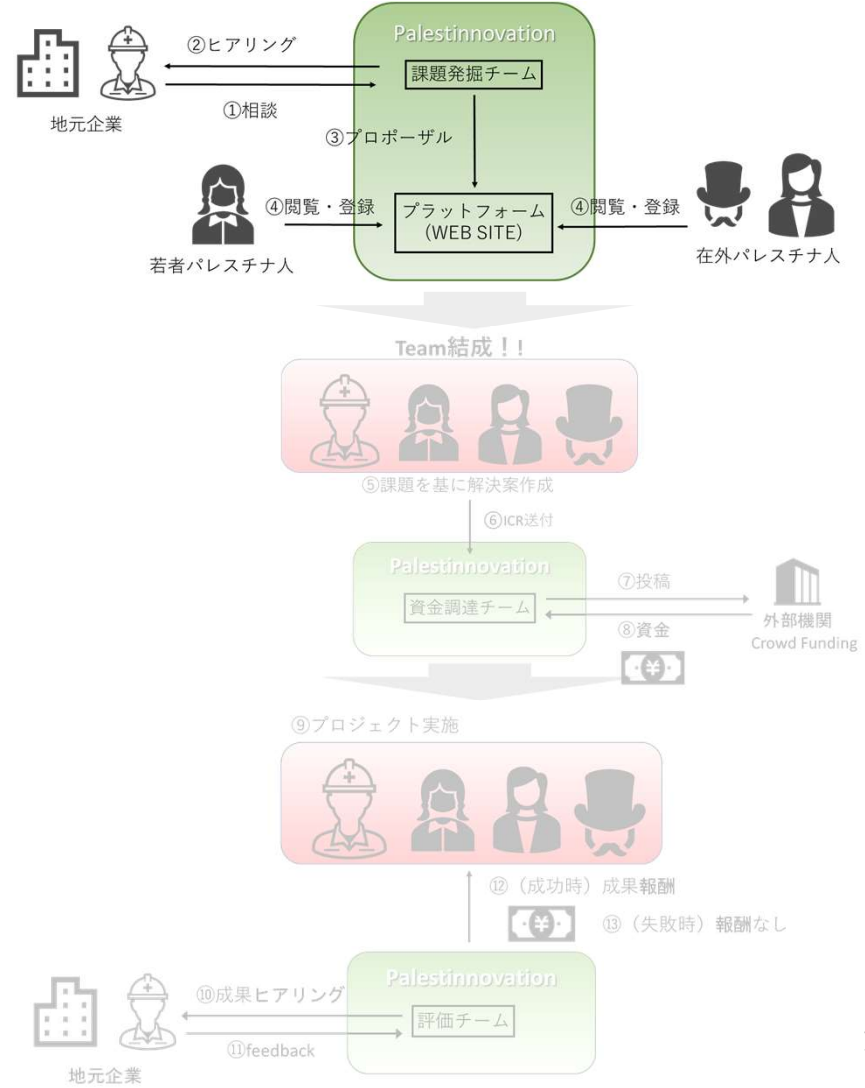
Palestinnovation

課題発掘チーム

②ヒアリング

①相談

地元企業

③プロポーザル

④閲覧・登録

プラットフォーム (WEB SITE)

④閲覧・登録

若者パレスチナ人

在外パレスチナ人

Team結成！！

⑤課題を基に解決案作成

⑥ICR送付

Palestinnovation

資金調達チーム

⑦投稿

⑧資金

外部機関 Crowd Funding

⑨プロジェクト実施

⑫（成功時）成果報酬

⑬（失敗時）報酬なし

Palestinnovation

⑩成果ヒアリング

評価チーム

⑪feedback

地元企業